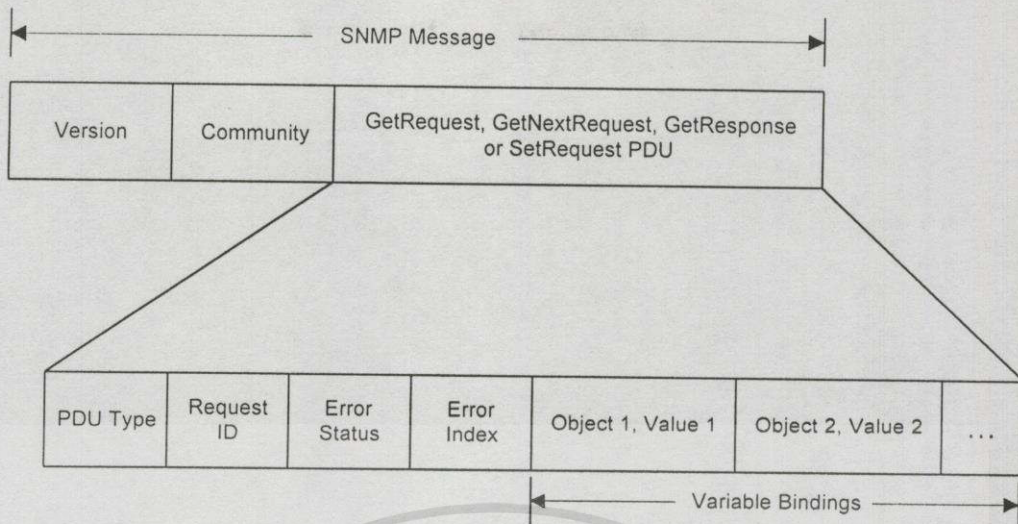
SNMP Message

| Version | Community | GetRequest, GetNextRequest, GetResponse or SetRequest PDU |
|---|---|---|

| PDU Type | Request ID | Error Status | Error Index | Object 1, Value 1 | Object 2, Value 2 | ... |
|---|---|---|---|---|---|---|

Variable Bindings